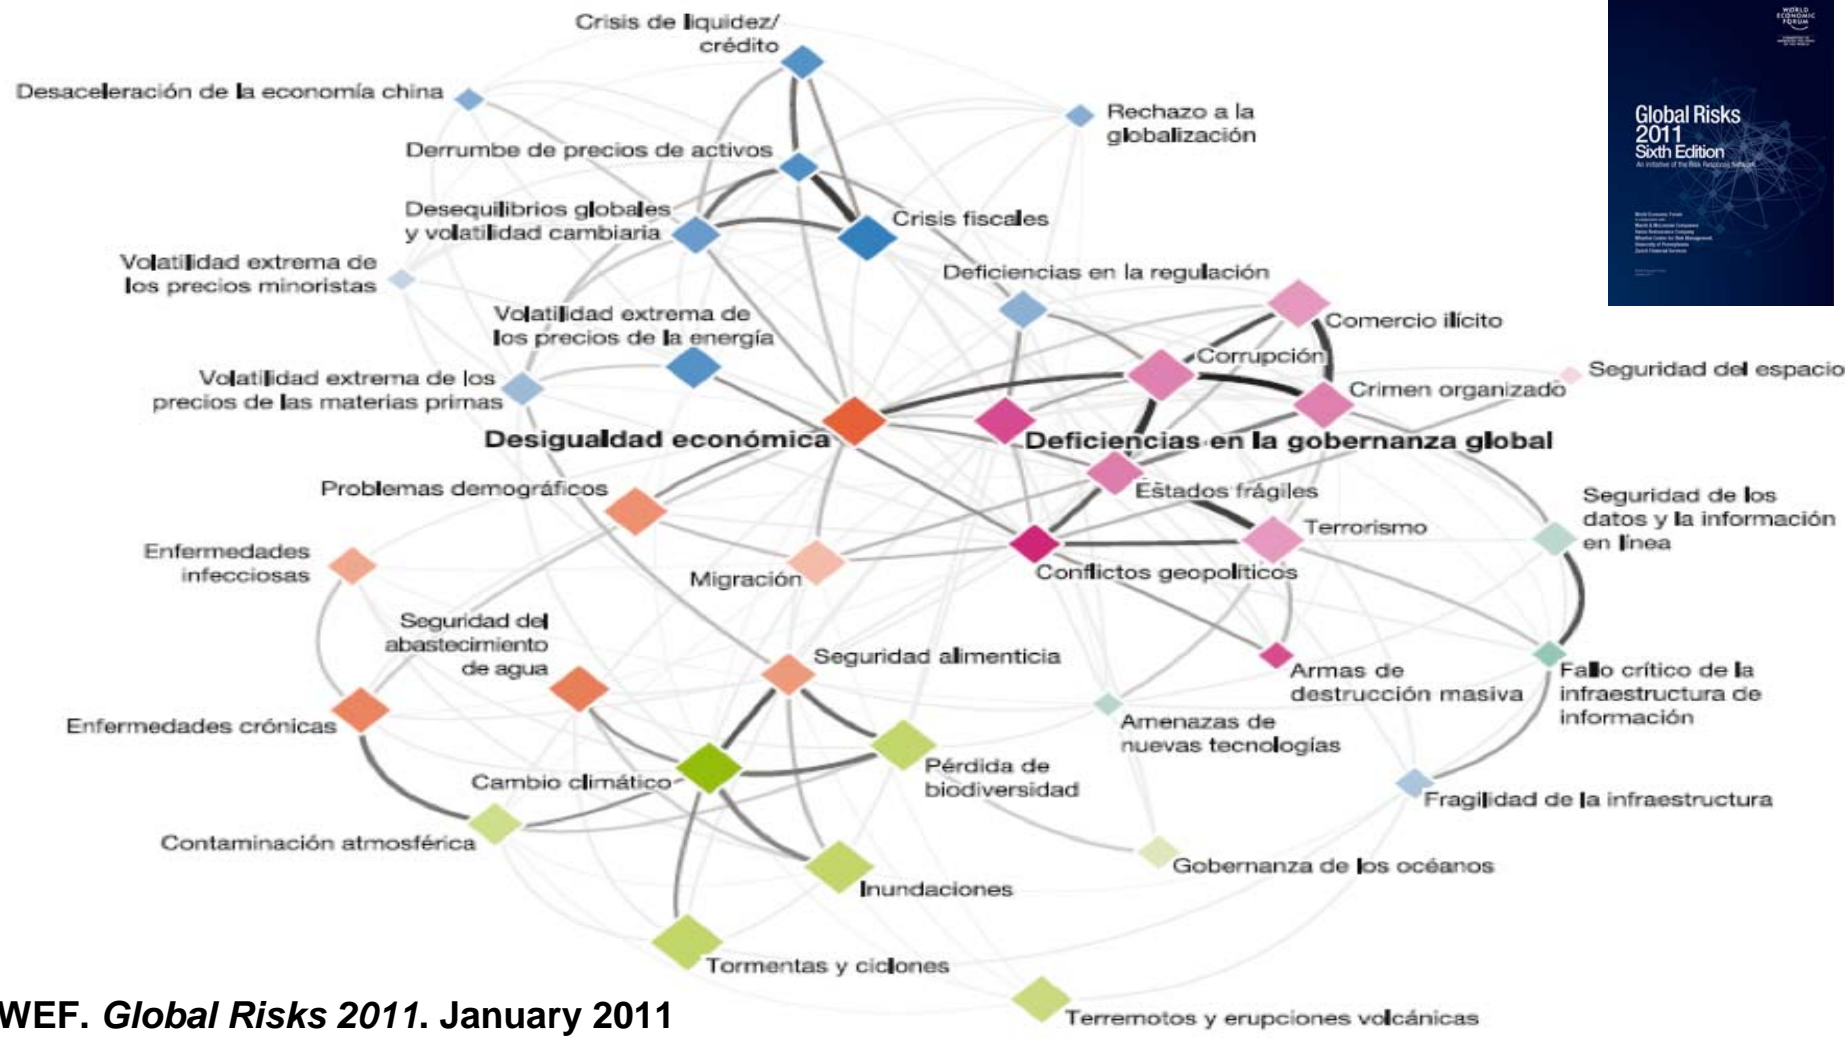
Crisis de liquidez/ crédito

Desaceleración de la economía china

Rechazo a la globalización

Derrumbe de precios de activos

Desequilibrios globales y volatilidad cambiaria

Crisis fiscales

Volatilidad extrema de los precios minoristas

Deficiencias en la regulación

Volatilidad extrema de los precios de la energía

Comercio ilícito

Corrupción

Volatilidad extrema de los precios de las materias primas

Crimen organizado

Seguridad del espacio

Desigualdad económica

Deficiencias en la gobernanza global

Estados frágiles

Problemas demográficos

Seguridad de los datos y la información en línea

Terrorismo

Enfermedades infecciosas

Migración

Conflictos geopolíticos

Seguridad del abastecimiento de agua

Seguridad alimenticia

Armas de destrucción masiva

Fallo crítico de la infraestructura de información

Enfermedades crónicas

Amenazas de nuevas tecnologías

Cambio climático

Pérdida de biodiversidad

Fragilidad de la infraestructura

Contaminación atmosférica

Gobernanza de los océanos

Inundaciones

Tormentas y ciclones

Terremotos y erupciones volcánicas

WORLD ECONOMIC FORUM

Global Risks 2011 Sixth Edition

An initiative of the Risk Response Network

WEF. Global Risks 2011. January 2011